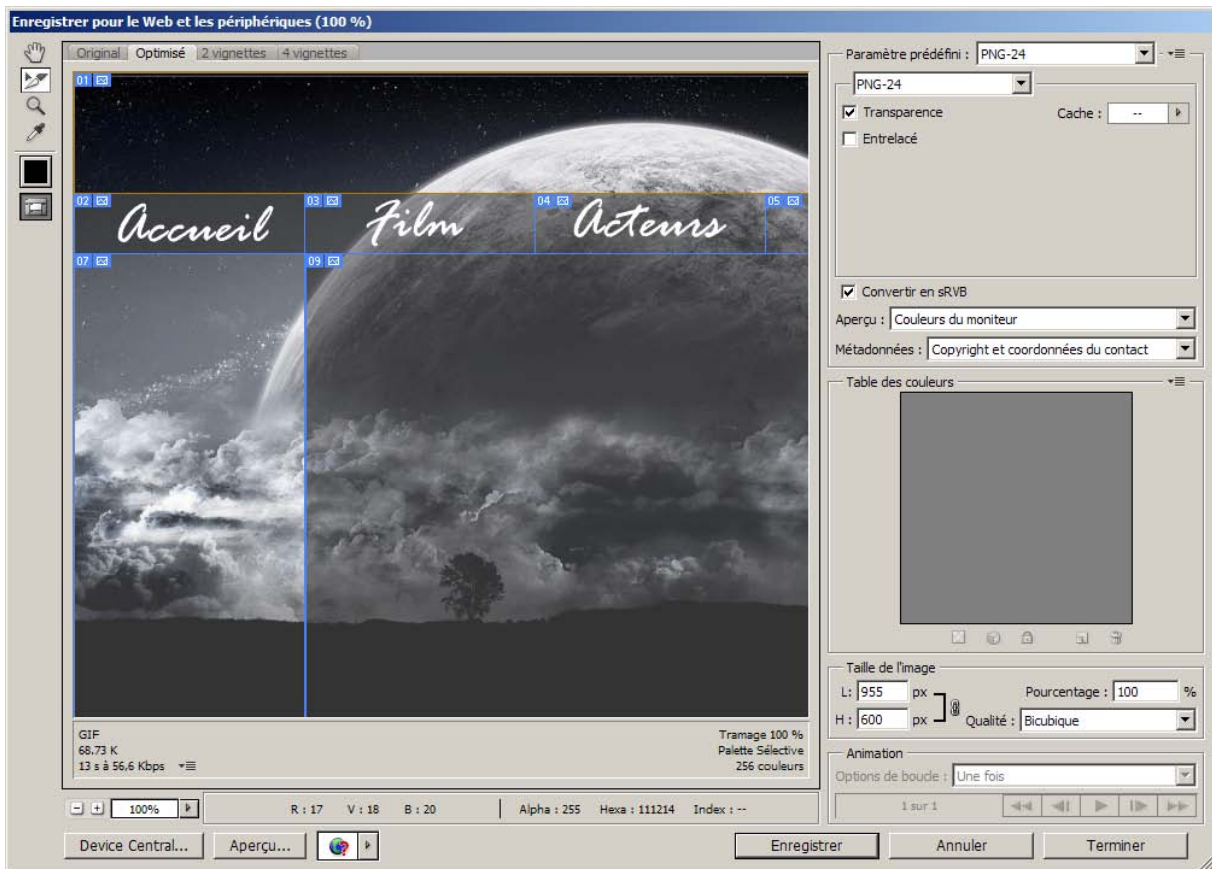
Enregistrer pour le Web et les périphériques (100 %)

Original | Optimisé | 2 vignettes | 4 vignettes

01
02 Accueil
03 Film
04 Acteurs
05
07
09

GIF
68,73 K
13 s à 56,6 Kbps

Tramage 100 %
Palette Sélective
256 couleurs

100%
R : 17 V : 18 B : 20
Alpha : 255 Hexa : 111214 Index : --

Paramètre prédéfini : PNG-24
PNG-24
Transparence
Cache : --
Entrelacé

Convertir en sRVB
Aperçu : Couleurs du moniteur
Métadonnées : Copyright et coordonnées du contact

Table des couleurs

Taille de l'image
L : 955 px
H : 600 px
Pourcentage : 100 %
Qualité : Bicubique

Animation
Options de boucle : Une fois
1 sur 1

Device Central...
Aperçu...
Enregistrer
Annuler
Terminer